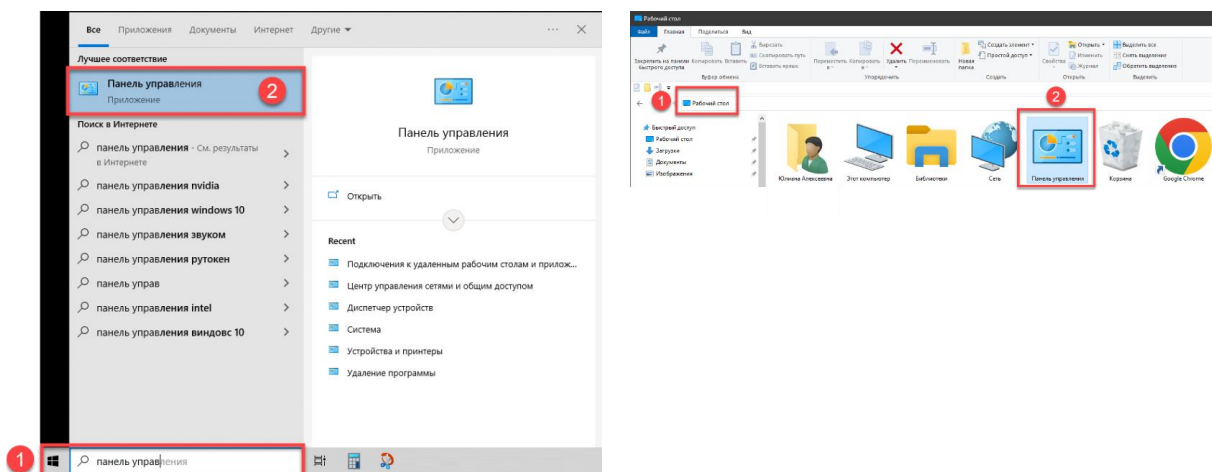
Все Приложения Документы Интернет Другие ▾

Лучшее соответствие

Панель управления
Приложение

2

Поиск в Интернете

панель управления - См. результаты в Интернете

панель управления nvidia

панель управления windows 10

панель управления звуком

панель управления рутокен

панель управ

панель управления intel

панель управления виндовс 10

Панель управления
Приложение

Открыть

Recent

Подключения к удаленным рабочим столам и прилож...

Центр управления сетями и общим доступом

Диспетчер устройств

Система

Устройства и принтеры

Удаление программы

1

панель управления

Рабочий стол

Файл Главная Поделиться Вид

Закрепить на панели быстрого доступа Копировать Вставить Вырезать Скопировать путь Вставить ярлык

Буфер обмена

Переместить в Копировать в Удалить Переименовать

Упорядочить

Новая папка Создать элемент Простой доступ

Создать

Свойства Открыть Изменить Журнал

Открыть

Выделить все Снять выделение Обратить выделение

Выделить

1

Рабочий стол

2

Быстрый доступ
Рабочий стол
Загрузки
Документы
Изображения

Юлиана Алексеевна

Этот компьютер

Библиотеки

Сеть

Панель управления

Корзина

Google Chrome